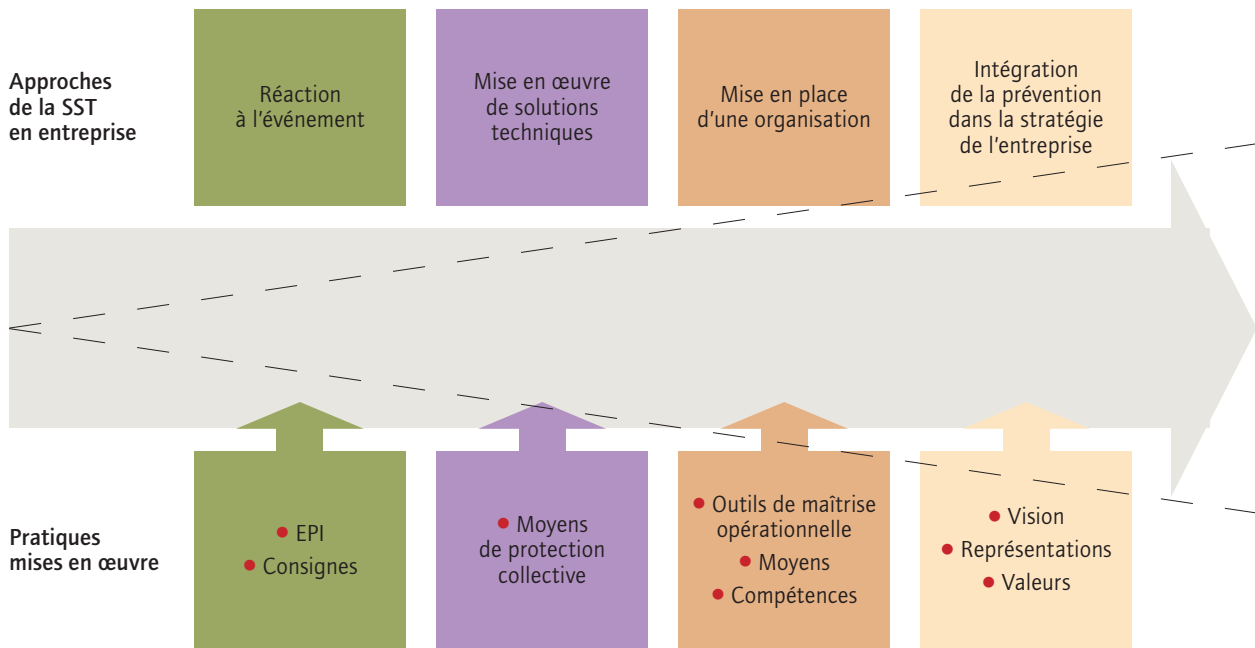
Approches de la SST en entreprise

Réaction à l'événement

Mise en œuvre de solutions techniques

Mise en place d'une organisation

Intégration de la prévention dans la stratégie de l'entreprise

Pratiques mises en œuvre

• EPI
• Consignes

• Moyens de protection collective

• Outils de maîtrise opérationnelle
• Moyens
• Compétences

• Vision
• Représentations
• Valeurs